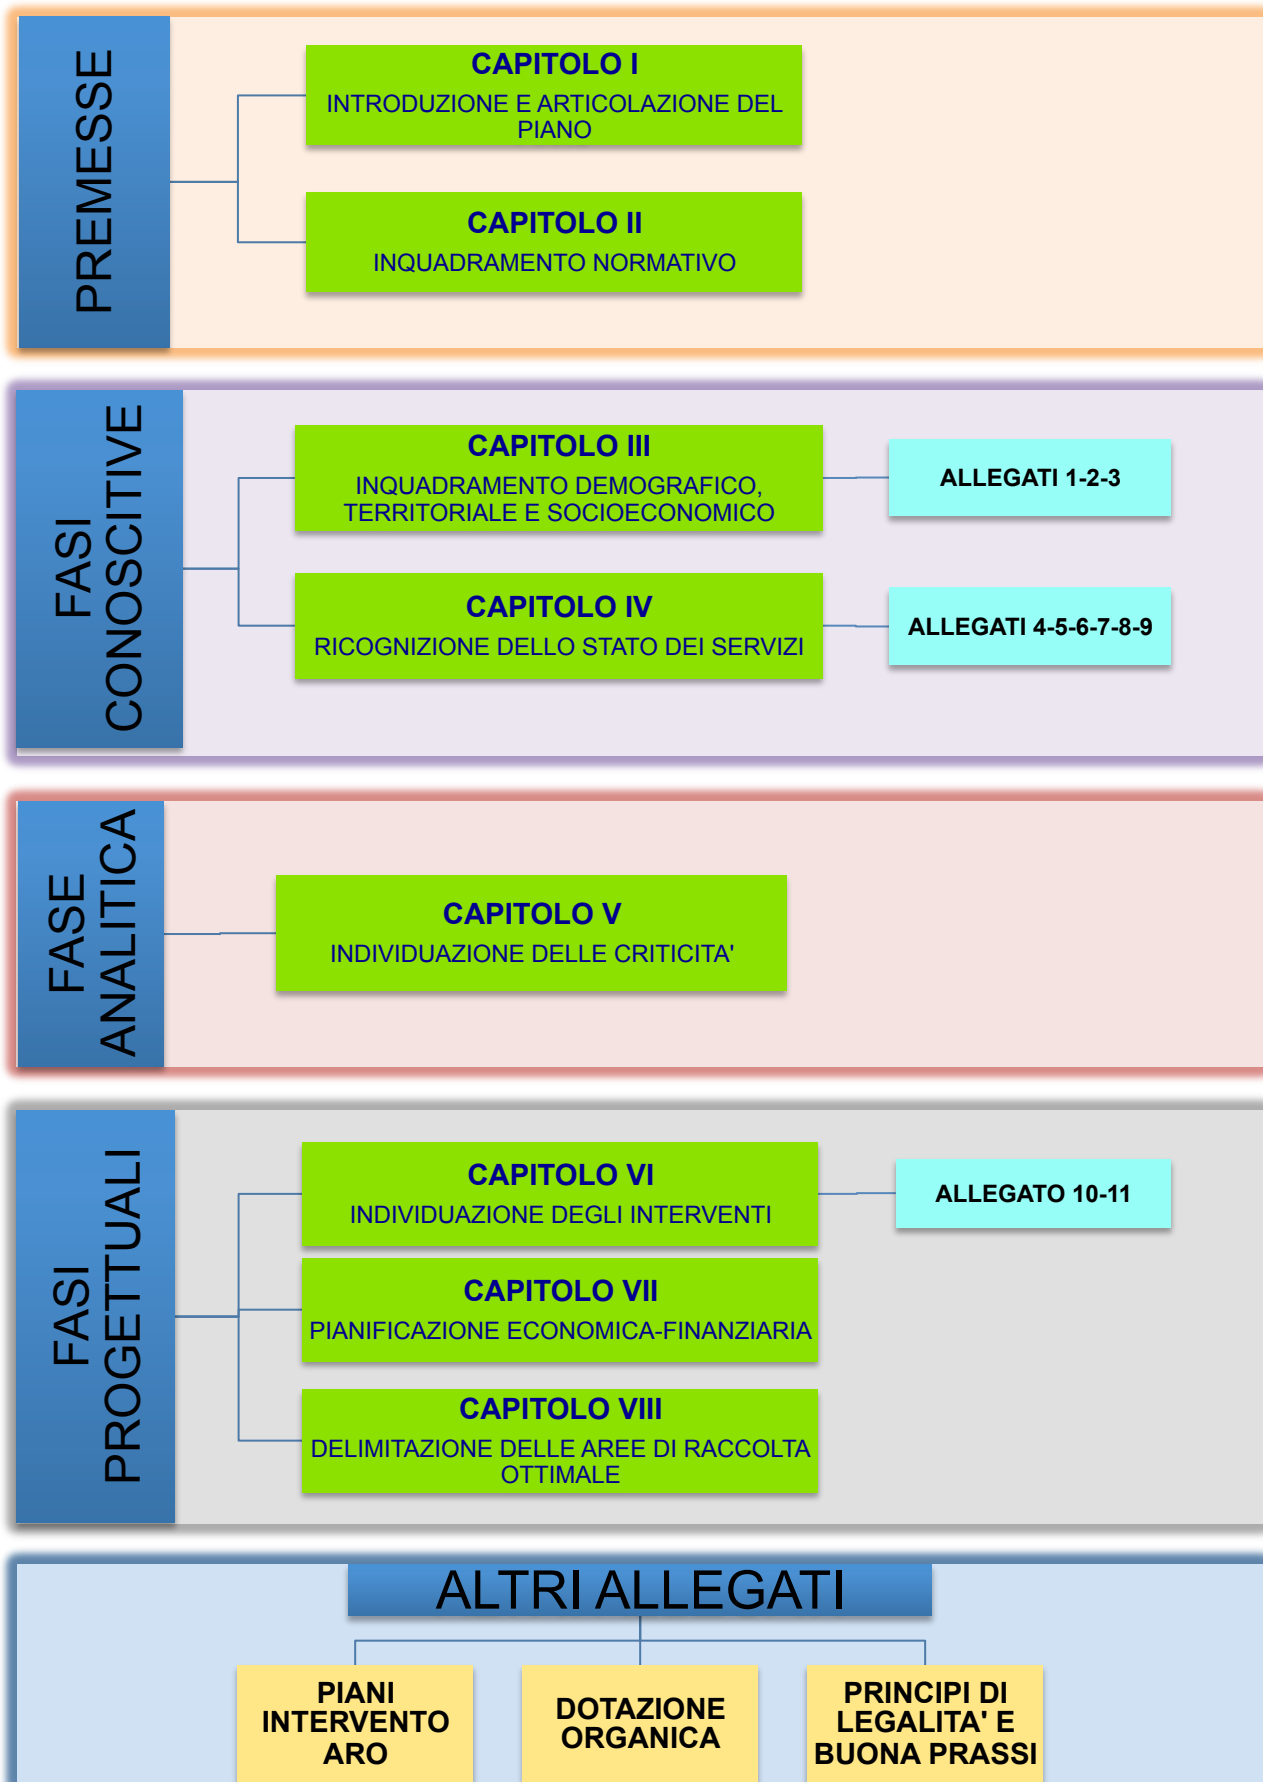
PREMESSE

CAPITOLO I
INTRODUZIONE E ARTICOLAZIONE DEL PIANO

CAPITOLO II
INQUADRAMENTO NORMATIVO

FASI CONOSCITIVE

CAPITOLO III
INQUADRAMENTO DEMOGRAFICO, TERRITORIALE E SOCIOECONOMICO

ALLEGATI 1-2-3

CAPITOLO IV
RICOGNIZIONE DELLO STATO DEI SERVIZI

ALLEGATI 4-5-6-7-8-9

FASE ANALITICA

CAPITOLO V
INDIVIDUAZIONE DELLE CRITICITA'

FASI PROGETTUALI

CAPITOLO VI
INDIVIDUAZIONE DEGLI INTERVENTI

ALLEGATO 10-11

CAPITOLO VII
PIANIFICAZIONE ECONOMICA-FINANZIARIA

CAPITOLO VIII
DELIMITAZIONE DELLE AREE DI RACCOLTA OTTIMALE

ALTRI ALLEGATI

PIANI INTERVENTO ARO

DOTAZIONE ORGANICA

PRINCIPI DI LEGALITA' E BUONA PRASSI